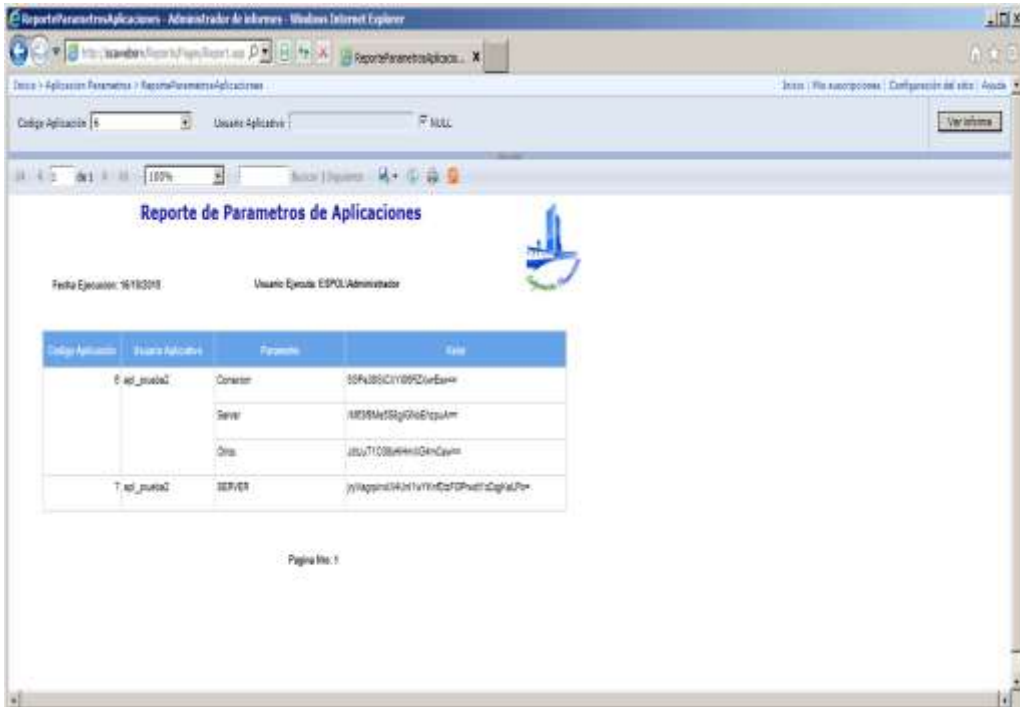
ReporteParametrosAplicaciones - Administrador de informes - Windows Internet Explorer

http://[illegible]/Reports/Pages/Report.aspx

ReporteParametrosAplicacio...

Inicio > Aplicacion Parametros > ReporteParametrosAplicaciones

Inicio | Mis suscripciones | Configuración del sitio | Ayuda

Codigo Aplicación 6

Usuario Aplicativo

NULL

Ver informe

1 de 1

100%

Buscar | Siguiente

Reporte de Parametros de Aplicaciones

Fecha Ejecucion: 16/10/2010

Usuario Ejecuta: ESPOL\Administrador

| Codigo Aplicacion | Usuario Aplicativo | Parametro | Valor |
|---|---|---|---|
| 6 | apl_prueba2 | Conexion | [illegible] |
| | | Server | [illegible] |
| | | Otro | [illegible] |
| 7 | apl_prueba2 | SERVER | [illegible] |

Pagina No. 1